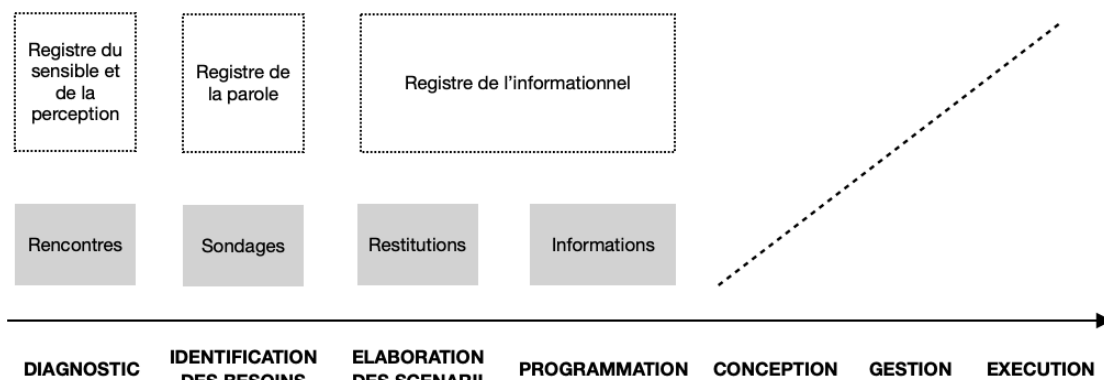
Registre du sensible et de la perception

Registre de la parole

Registre de l'informationnel

Rencontres

Sondages

Restitutions

Informations

DIAGNOSTIC

IDENTIFICATION DES BESOINS

ELABORATION DES SCENARII

PROGRAMMATION

CONCEPTION

GESTION

EXECUTION